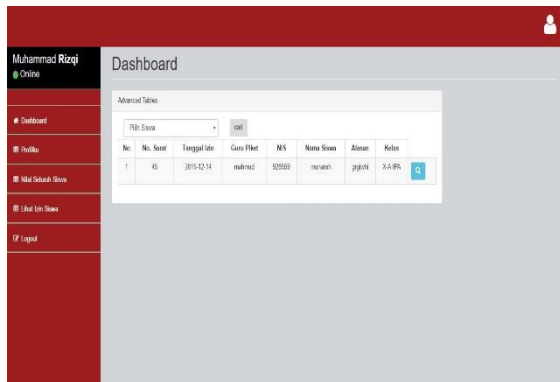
Muhammad **Rizqi**
Online

Dashboard

Profile

Nilai Seluruh Siswa

Lihat Izin Siswa

Logout

Dashboard

Advanced Tables

Pilih Siswa

cari

| No | No. Surat | Tanggal Izin | Guru Piket | NIS | Nama Siswa | Alasan | Kelas | |
|---|---|---|---|---|---|---|---|---|
| 1 | 45 | 2015-12-14 | muhmud | 925559 | munawir | gigiwhi | X-A IPA | |